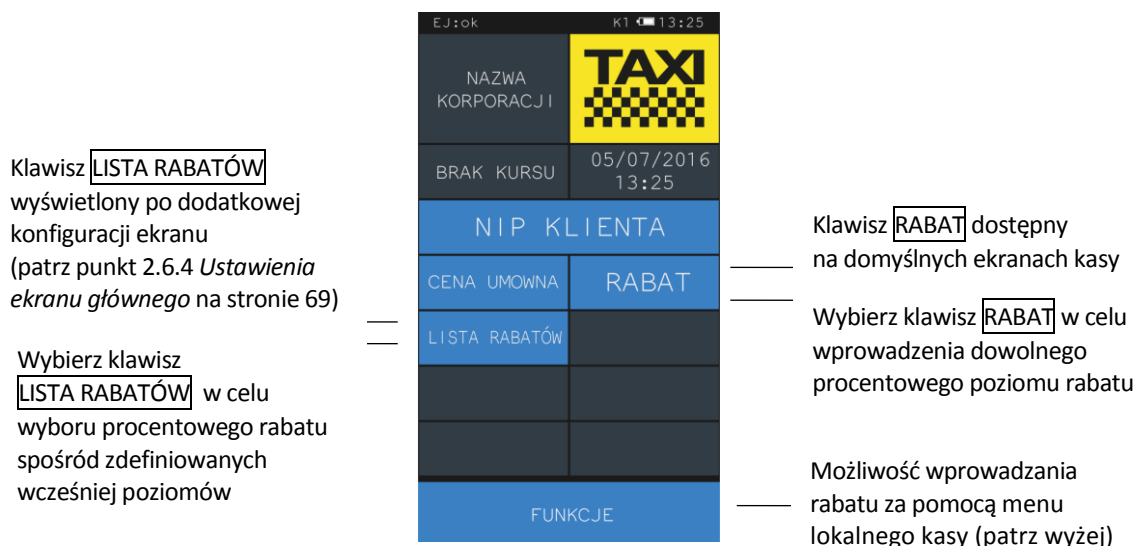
Klawisz LISTA RABATÓW wyświetlony po dodatkowej konfiguracji ekranu (patrz punkt 2.6.4 *Ustawienia ekranu głównego* na stronie 69)

Wybierz klawisz LISTA RABATÓW w celu wyboru procentowego rabatu spośród zdefiniowanych wcześniej poziomów

EJ:ok K1 13:25

NAZWA KORPORACJI

TAXI

BRAK KURSU

05/07/2016 13:25

NIP KLIENTA

CENA UMOWNA

RABAT

LISTA RABATÓW

FUNKCJE

Klawisz RABAT dostępny na domyślnych ekranach kasy

Wybierz klawisz RABAT w celu wprowadzenia dowolnego procentowego poziomu rabatu

Możliwość wprowadzania rabatu za pomocą menu lokalnego kasy (patrz wyżej)